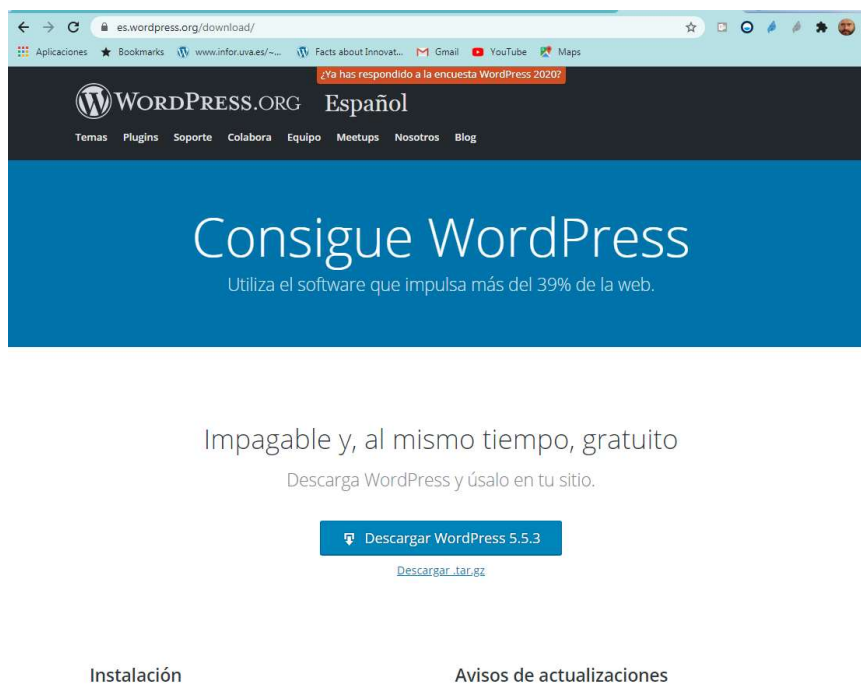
es.wordpress.org/download/

Aplicaciones Bookmarks www.infor.uva.es/~... Facts about Innovat... Gmail YouTube Maps

¿Ya has respondido a la encuesta WordPress 2020?

WORDPRESS.ORG Español

Temas Plugins Soporte Colabora Equipo Meetups Nosotros Blog

Consigue WordPress

Utiliza el software que impulsa más del 39% de la web.

Impagable y, al mismo tiempo, gratuito

Descarga WordPress y úsalo en tu sitio.

Descargar WordPress 5.5.3

Descargar .tar.gz

Instalación

Avisos de actualizaciones